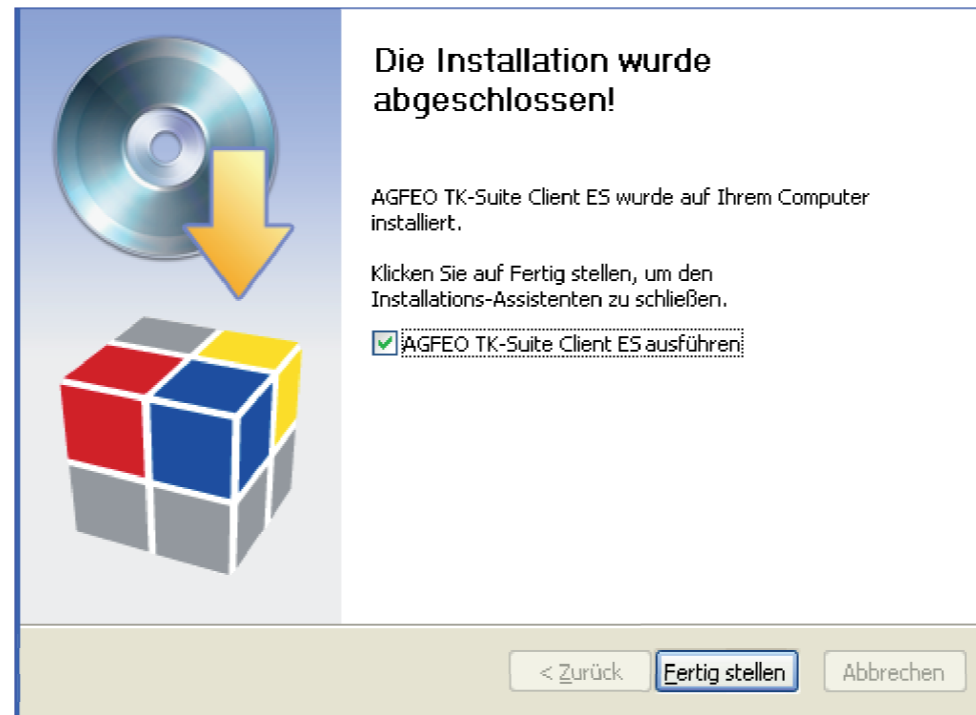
Die Installation wurde abgeschlossen!

AGFEO TK-Suite Client ES wurde auf Ihrem Computer installiert.

Klicken Sie auf Fertig stellen, um den Installations-Assistenten zu schließen.

AGFEO TK-Suite Client ES ausführen

< Zurück
Fertig stellen
Abbrechen